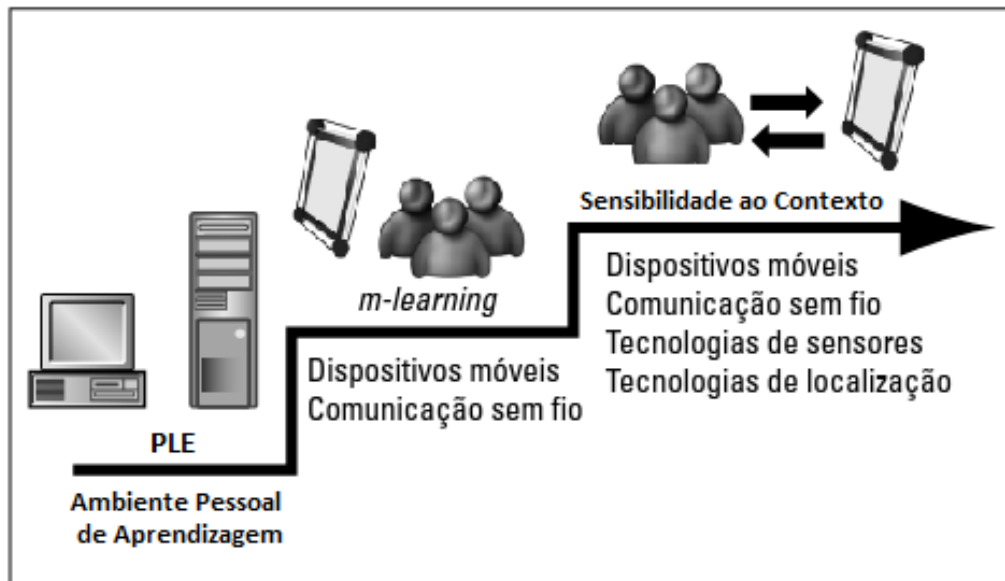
Sensibilidade ao Contexto

m-learning

Dispositivos móveis
Comunicação sem fio
Tecnologias de sensores
Tecnologias de localização

Dispositivos móveis
Comunicação sem fio

PLE

Ambiente Pessoal de Aprendizagem